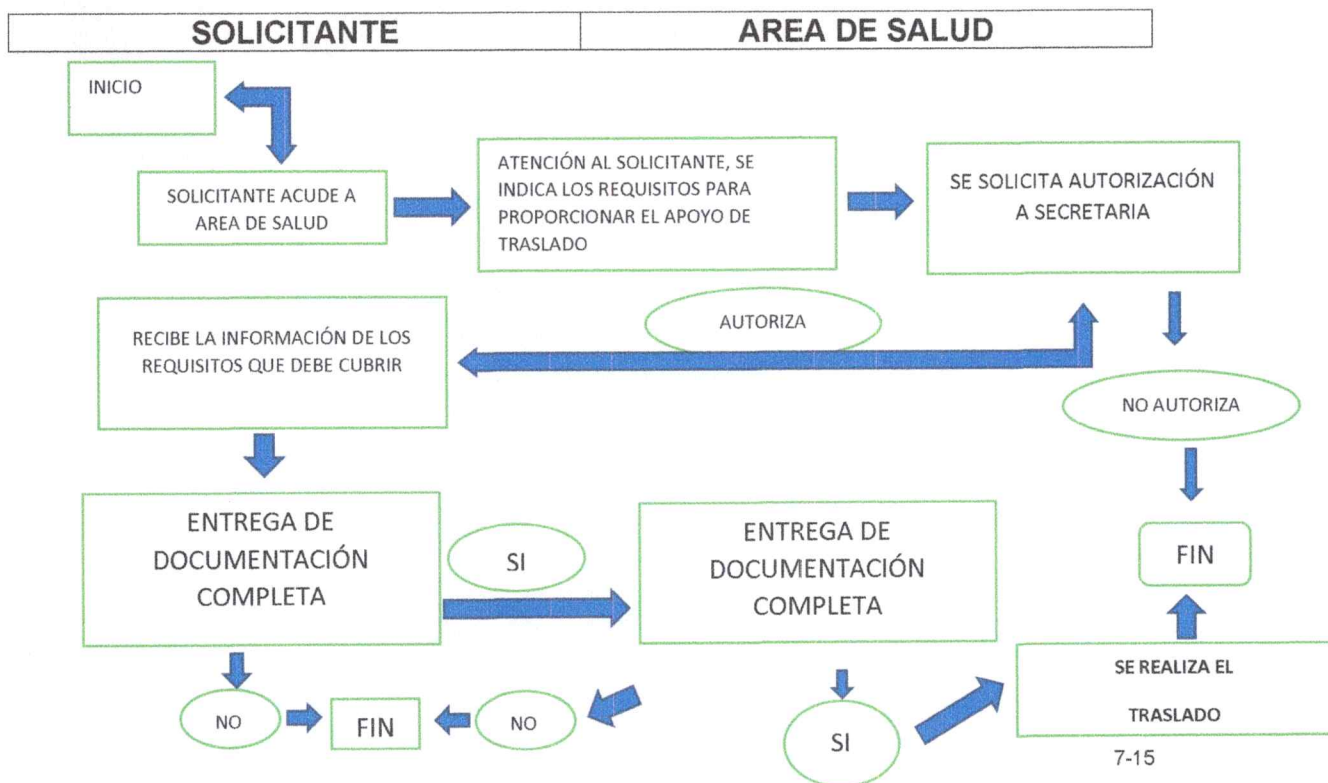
| SOLICITANTE | AREA DE SALUD |
|---|---|

INICIO

SOLICITANTE ACUDE A AREA DE SALUD

ATENCIÓN AL SOLICITANTE, SE INDICA LOS REQUISITOS PARA PROPORCIONAR EL APOYO DE TRASLADO

SE SOLICITA AUTORIZACIÓN A SECRETARIA

AUTORIZA

RECIBE LA INFORMACIÓN DE LOS REQUISITOS QUE DEBE CUBRIR

NO AUTORIZA

ENTREGA DE DOCUMENTACIÓN COMPLETA

SI

ENTREGA DE DOCUMENTACIÓN COMPLETA

FIN

NO

FIN

NO

SI

SE REALIZA EL TRASLADO

7-15